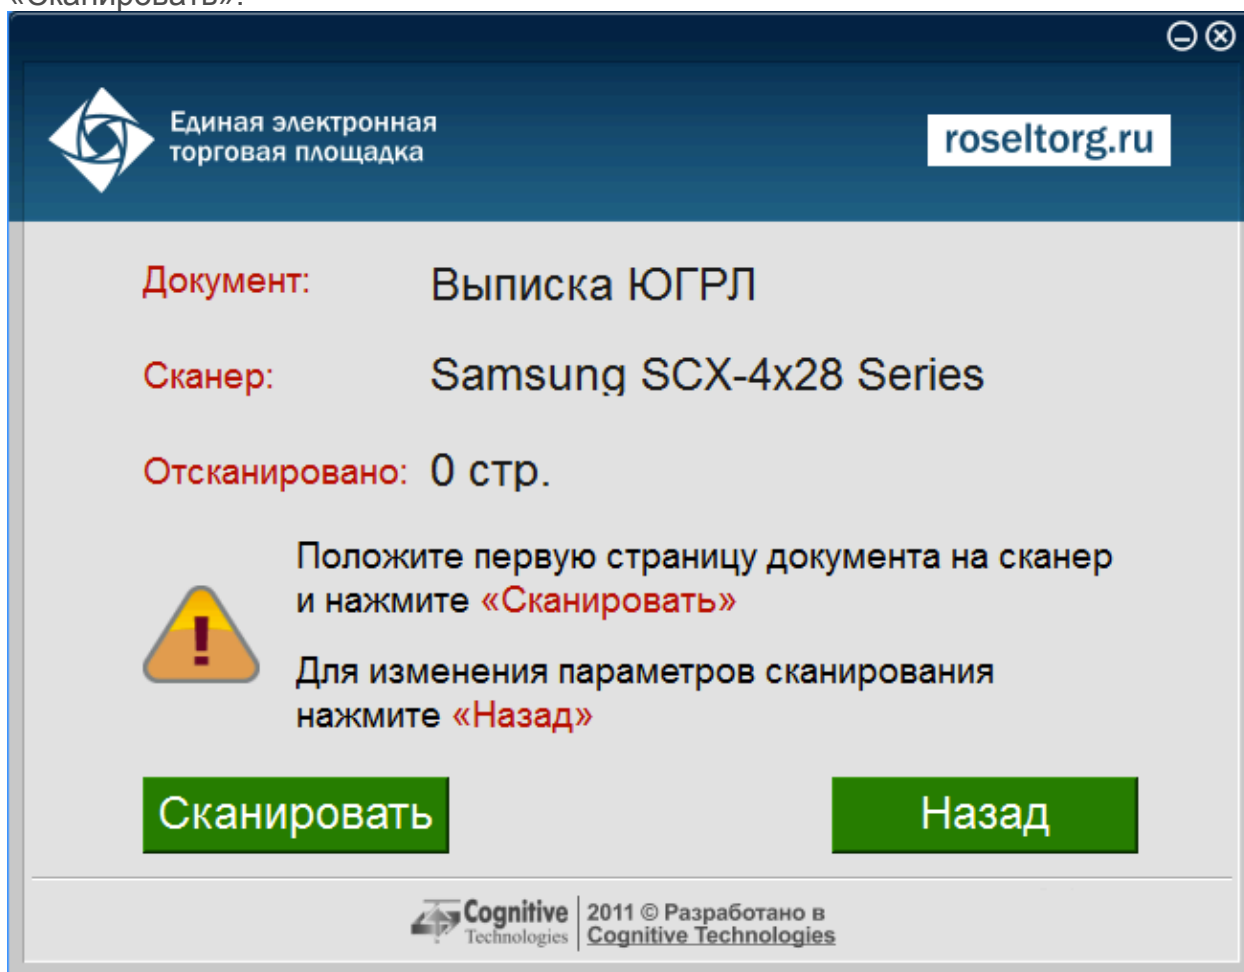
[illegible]

Единая электронная торговая площадка

roseltorg.ru

Документ: Выписка ЮГРЛ

Сканер: Samsung SCX-4x28 Series

Отсканировано: 0 стр.

Положите первую страницу документа на сканер и нажмите «Сканировать»

Для изменения параметров сканирования нажмите «Назад»

Сканировать

Назад

Cognitive Technologies

2011 © Разработано в Cognitive Technologies